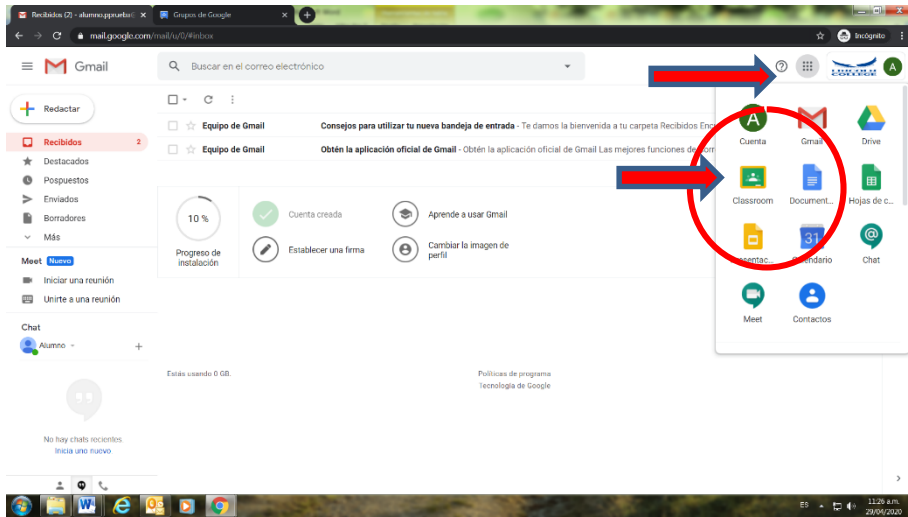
Recibidos (2) - alumno.ppruebal... ×
Grupos de Google ×
mail.google.com/mail/u/0/#inbox
Incógnito

Gmail
Buscar en el correo electrónico

Redactar
Recibidos 2
Destacados
Pospuestos
Enviados
Borradores
Más

Meet Nuevo
Iniciar una reunión
Unirte a una reunión

Chat
Alumno

No hay chats recientes
Inicia uno nuevo

Equipo de Gmail
Consejos para utilizar tu nueva bandeja de entrada - Te damos la bienvenida a tu carpeta Recibidos Enc
Equipo de Gmail
Obtén la aplicación oficial de Gmail - Obtén la aplicación oficial de Gmail Las mejores funciones de Gmail

10 %
Progreso de instalación
Cuenta creada
Establecer una firma
Aprende a usar Gmail
Cambiar la imagen de perfil

Estás usando 0 GB.
Políticas de programa
Tecnología de Google

Cuenta
Gmail
Drive
Classroom
Document...
Hojas de c...
Presentac...
Calendario
Chat
Meet
Contactos

ES
11:26 a.m.
29/04/2020